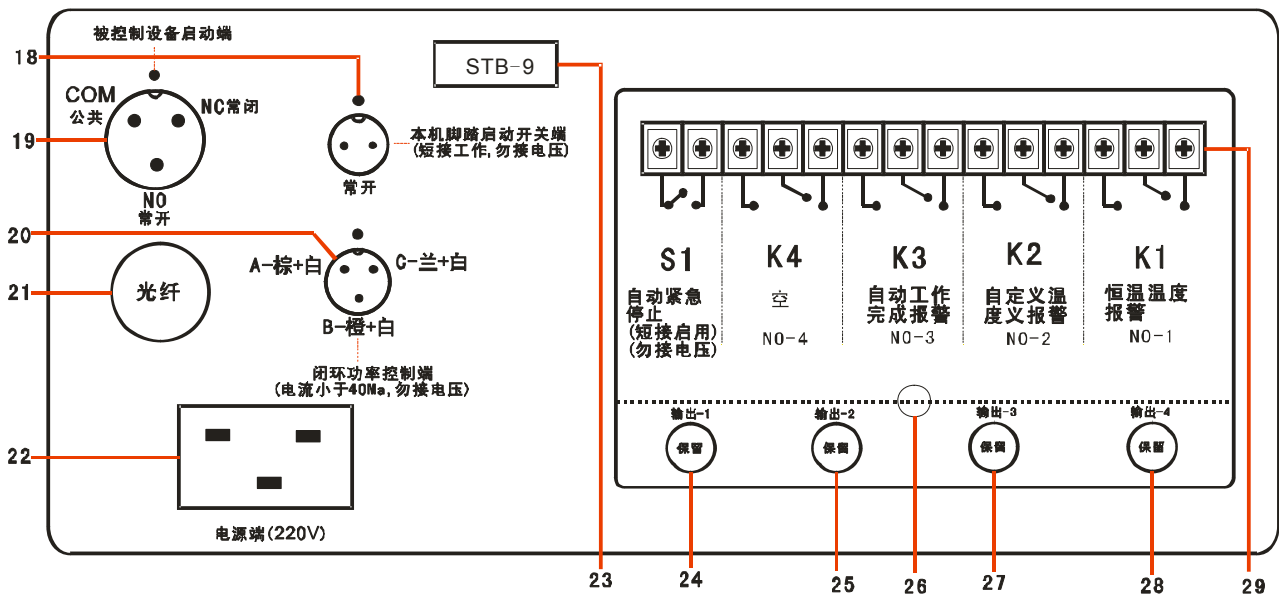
被控制设备启动端

18

COM
公共

NC常闭

19

NO
常开

本机脚踏启动开关端
(短接工作,勿接电压)

常开

20

A-棕+白

C-兰+白

21

光纤

B-橙+白

闭环功率控制端
(电流小于40Ma,勿接电压)

22

电源端(220V)

STB-9

S1
自动紧急停止
(短接启用)
(勿接电压)

K4
空
NO-4

K3
自动工作完成报警
NO-3

K2
自定义温度义报警
NO-2

K1
恒温温度报警
NO-1

输出-1
保留

输出-2
保留

输出-3
保留

输出-4
保留

23

24

25

26

27

28

29